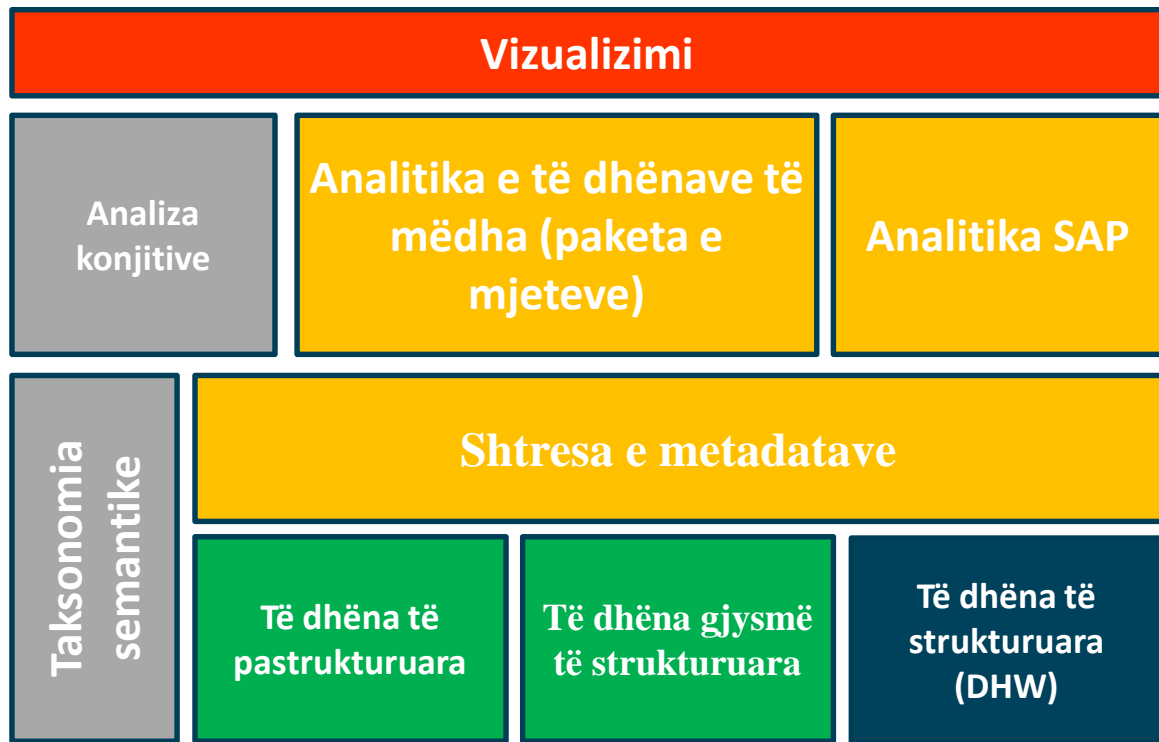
Vizualizimi

Analiza konjitive

Analitika e të dhënave të mëdha (paketa e mjeteve)

Analitika SAP

Taksonomia semantike

Shtresa e metadatave

Të dhëna të pastrukturuara

Të dhëna gjysmë të strukturuara

Të dhëna të strukturuara (DHW)